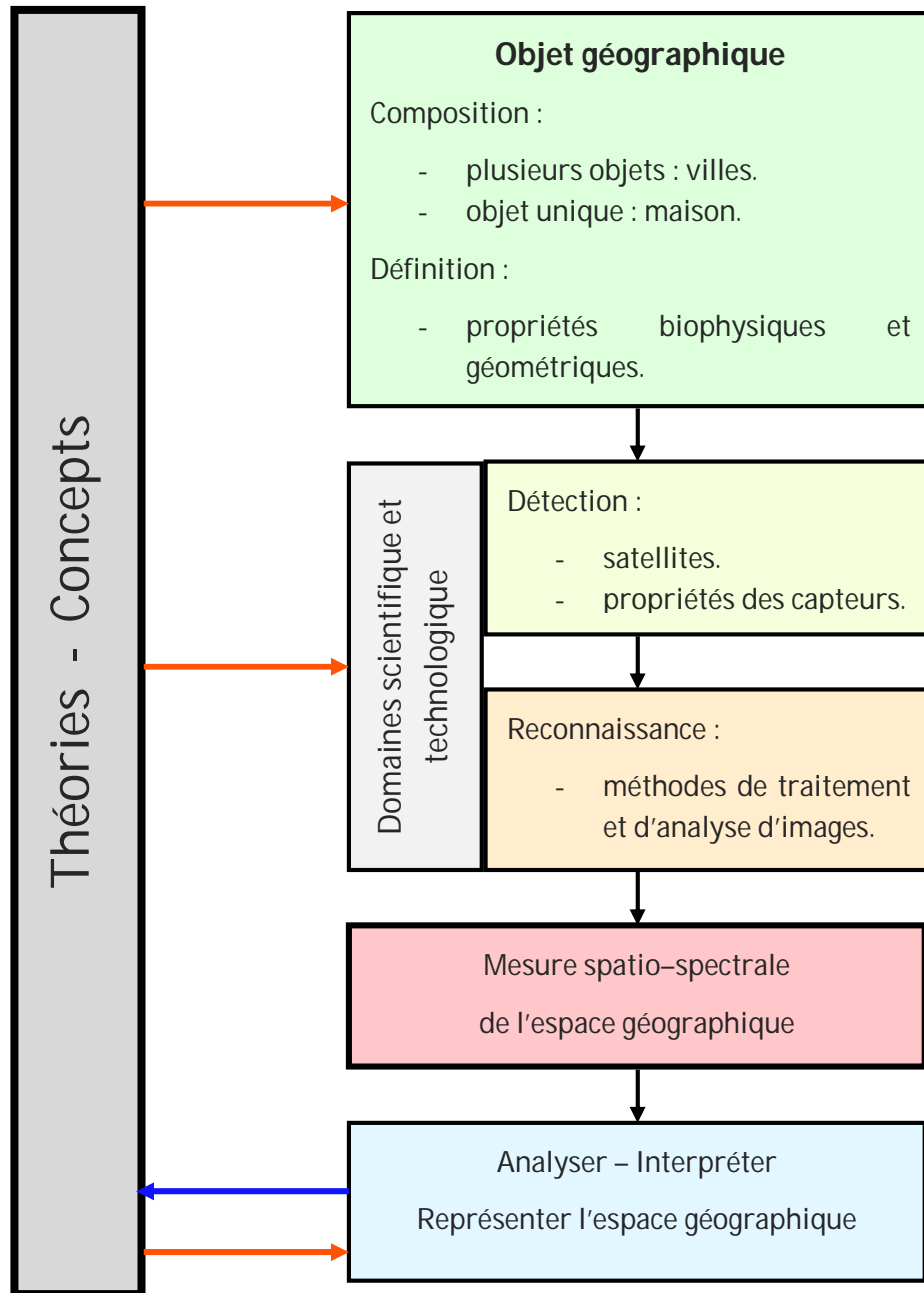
Théories - Concepts

Objet géographique

Composition :

- plusieurs objets : villes.
- objet unique : maison.

Définition :

- propriétés biophysiques et géométriques.

Domaines scientifique et technologique

Détection :

- satellites.
- propriétés des capteurs.

Reconnaissance :

- méthodes de traitement et d'analyse d'images.

Mesure spatio–spectrale de l'espace géographique

Analyser – Interpréter

Représenter l'espace géographique